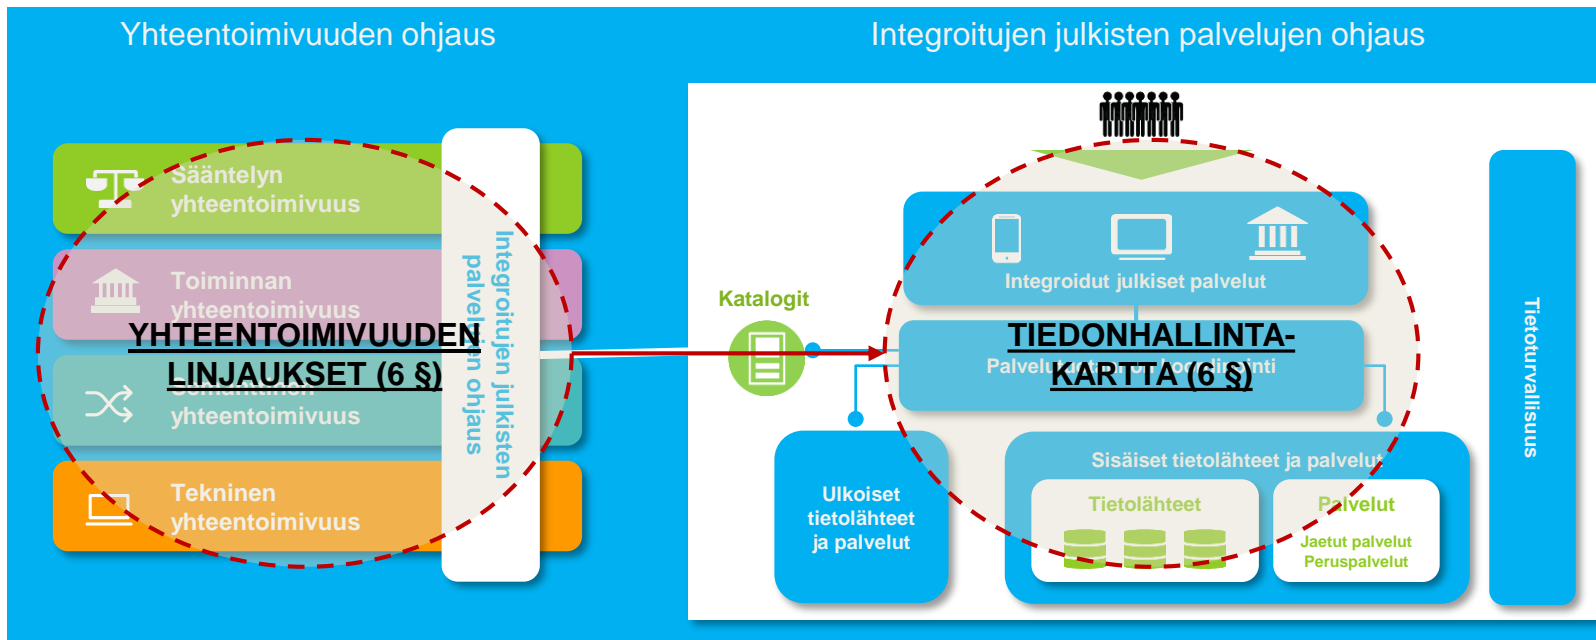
Yhteentoimivuuden ohjaus

Integroitujen julkisten palvelujen ohjaus

Sääntelyn yhteentoimivuus

Toiminnan yhteentoimivuus

YHTEENTOIMIVUUDEN LINJAUKSET (6 §)

Semanttinen yhteentoimivuus

Tekninen yhteentoimivuus

Integroitujen julkisten palvelujen ohjaus

Katalogit

Integroidut julkiset palvelut

TIEDONHALLINTA-KARTTA (6 §)

Palvelu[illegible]koordinointi

Ulkoiset tietolähteet ja palvelut

Sisäiset tietolähteet ja palvelut

Tietolähteet

Palvelut

Jaetut palvelut
Peruspalvelut

Tietoturvallisuus